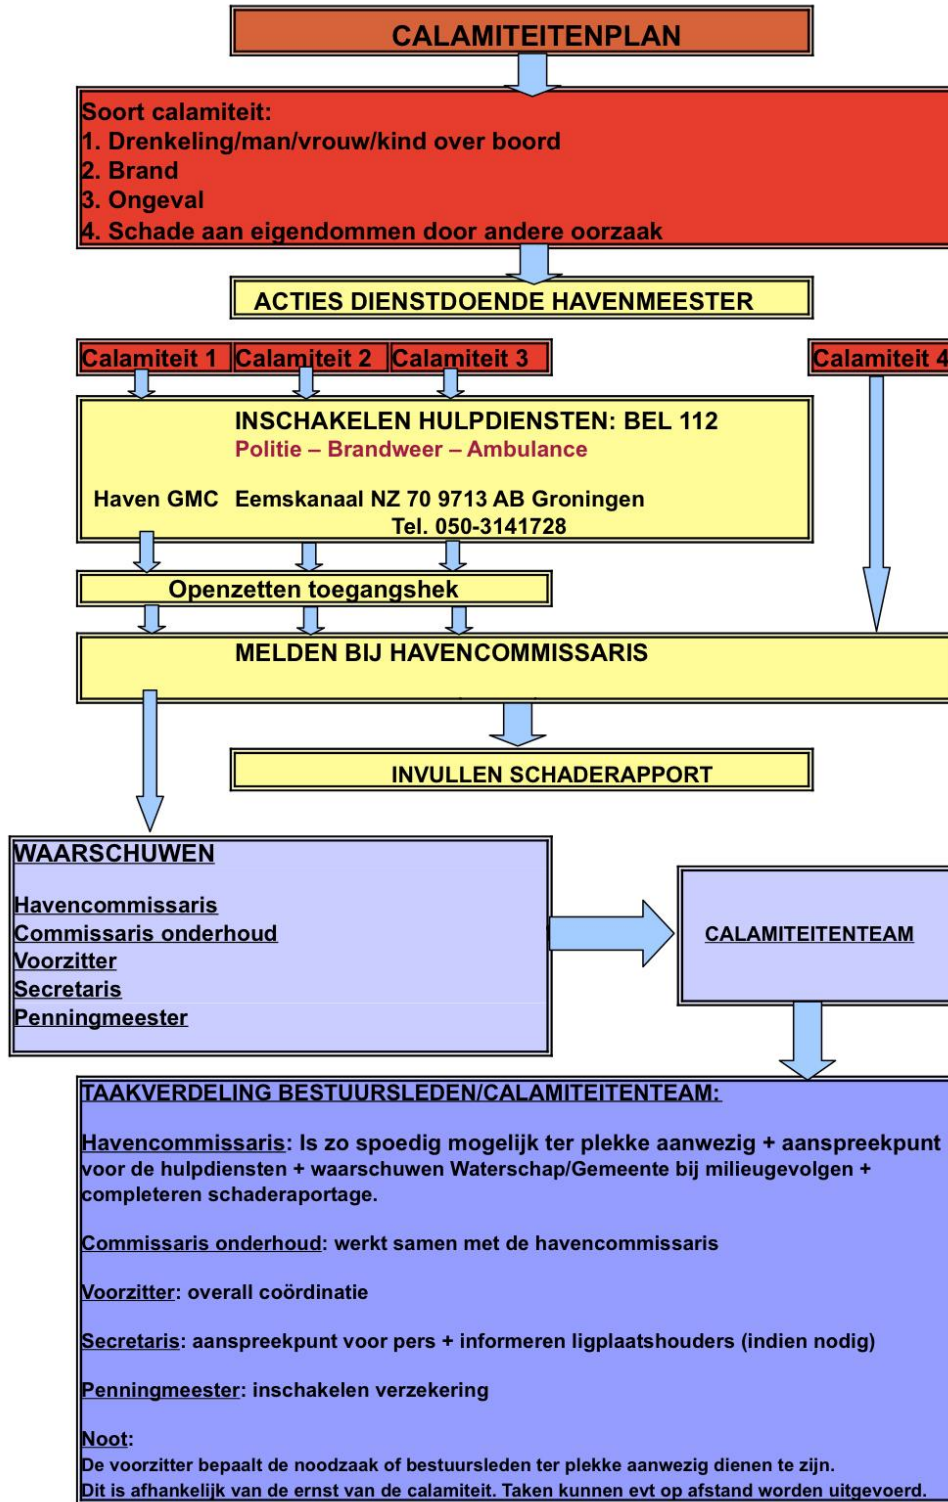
CALAMITEITENPLAN

Soort calamiteit:
1. Drenkeling/man/vrouw/kind over boord
2. Brand
3. Ongeval
4. Schade aan eigendommen door andere oorzaak

ACTIES DIENSTDOENDE HAVENMEESTER

Calamiteit 1 Calamiteit 2 Calamiteit 3

Calamiteit 4

INSCHAKELEN HULPDIENSTEN: BEL 112
Politie – Brandweer – Ambulance

Haven GMC Eemskanaal NZ 70 9713 AB Groningen
Tel. 050-3141728

Openzetten toegangshek

MELDEN BIJ HAVENCOMMISSARIS

INVULLEN SCHADERAPPORT

WAARSCHUWEN

Havencommissaris
Commissaris onderhoud
Voorzitter
Secretaris
Penningmeester

CALAMITEITENTEAM

TAAKVERDELING BESTUURSLEDEN/CALAMITEITENTEAM:

Havencommissaris: Is zo spoedig mogelijk ter plekke aanwezig + aanspreekpunt voor de hulpdiensten + waarschuwen Waterschap/Gemeente bij milieugevolgen + completeren schaderaportage.

Commissaris onderhoud: werkt samen met de havencommissaris

Voorzitter: overall coördinatie

Secretaris: aanspreekpunt voor pers + informeren ligplaatshouders (indien nodig)

Penningmeester: inschakelen verzekering

Noot:
De voorzitter bepaalt de noodzaak of bestuursleden ter plekke aanwezig dienen te zijn.
Dit is afhankelijk van de ernst van de calamiteit. Taken kunnen evt op afstand worden uitgevoerd.